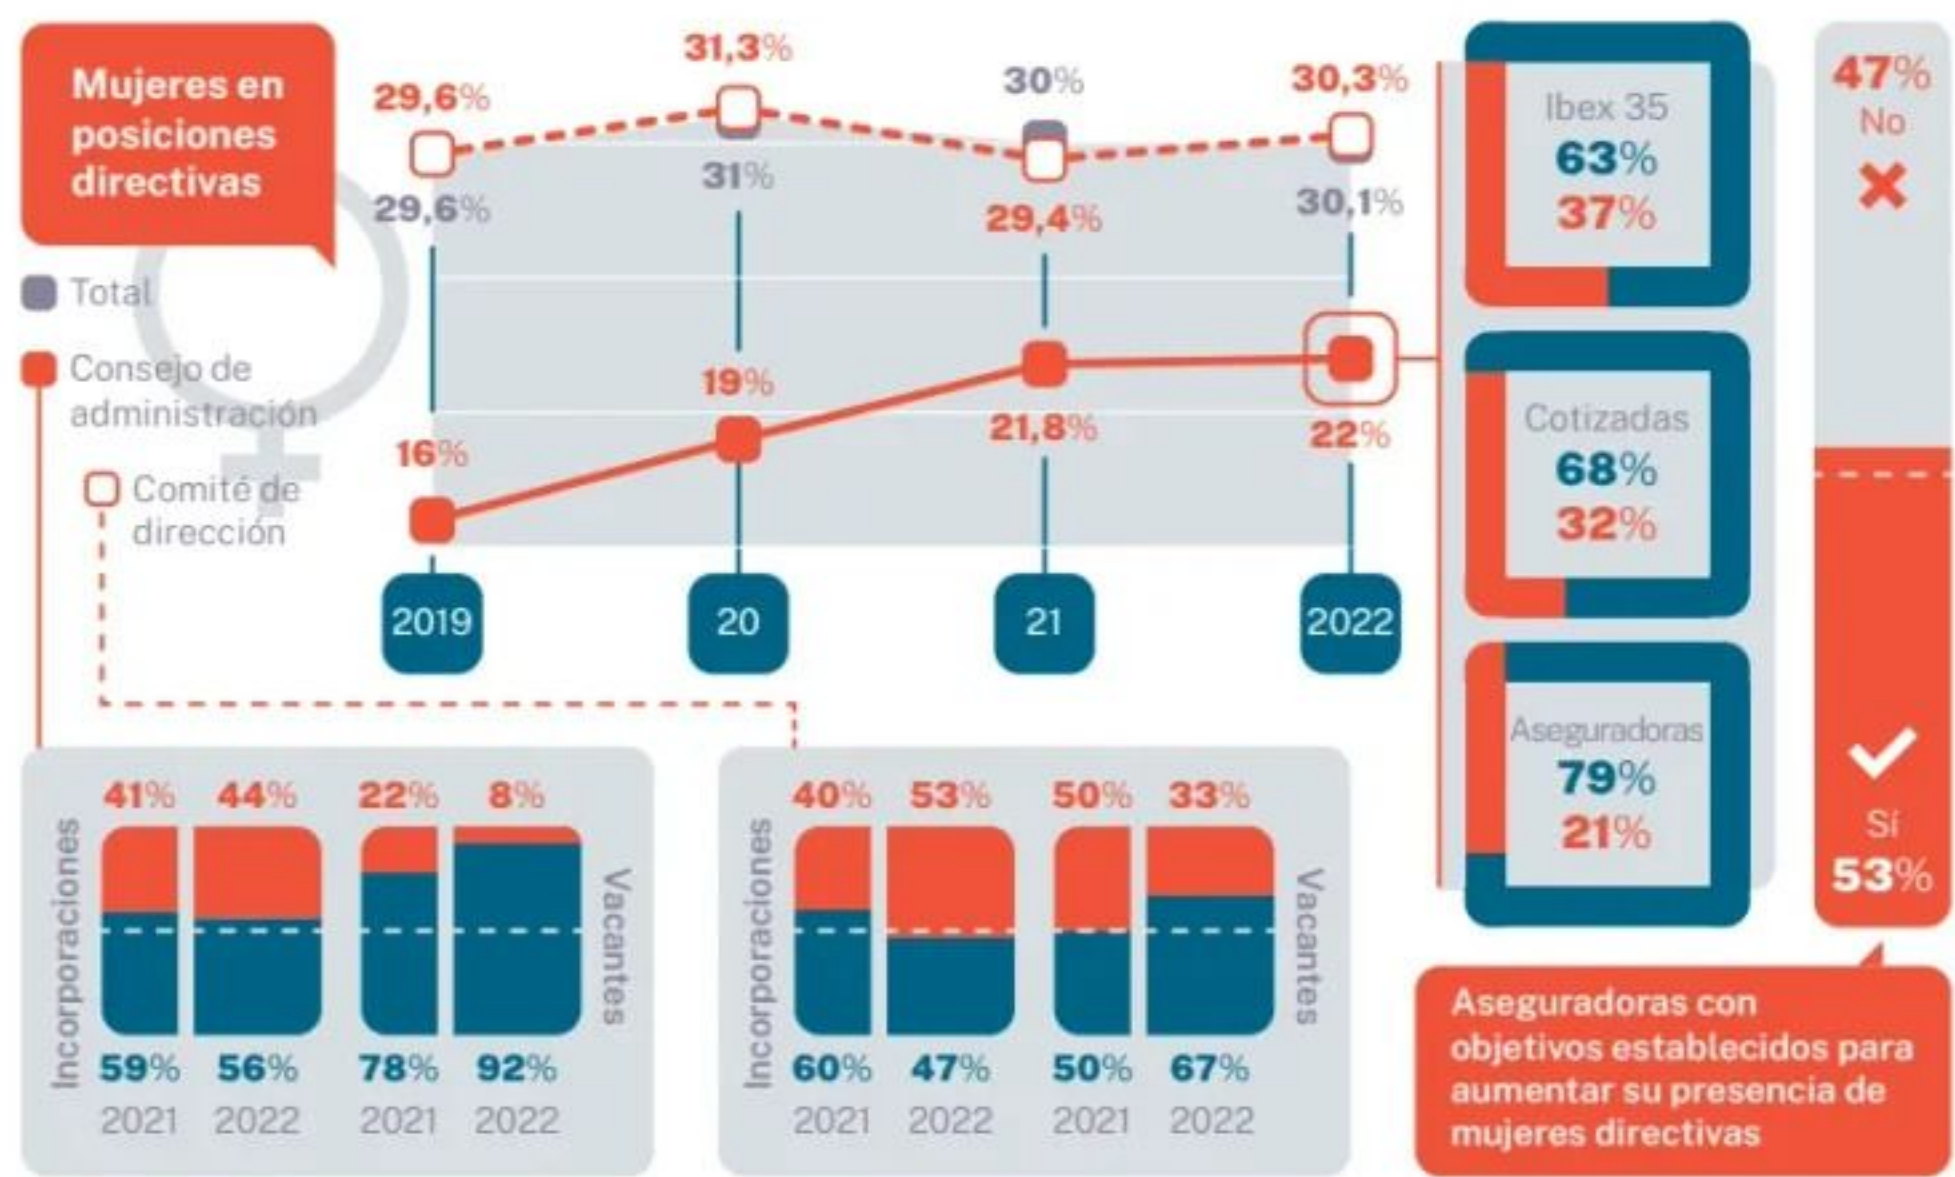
Mujeres en posiciones directivas

Total

Consejo de administración

Comité de dirección

29,6%
29,6%
16%

31,3%
31%
19%

30%
29,4%
21,8%

30,3%
30,1%
22%

2019
20
21
2022

Ibex 35
63%
37%

Cotizadas
68%
32%

Aseguradoras
79%
21%

47%
No

Sí
53%

Aseguradoras con objetivos establecidos para aumentar su presencia de mujeres directivas

Incorporaciones
41% 44%
59% 56%
2021 2022

Vacantes
22% 8%
78% 92%
2021 2022

Incorporaciones
40% 53%
60% 47%
2021 2022

Vacantes
50% 33%
50% 67%
2021 2022